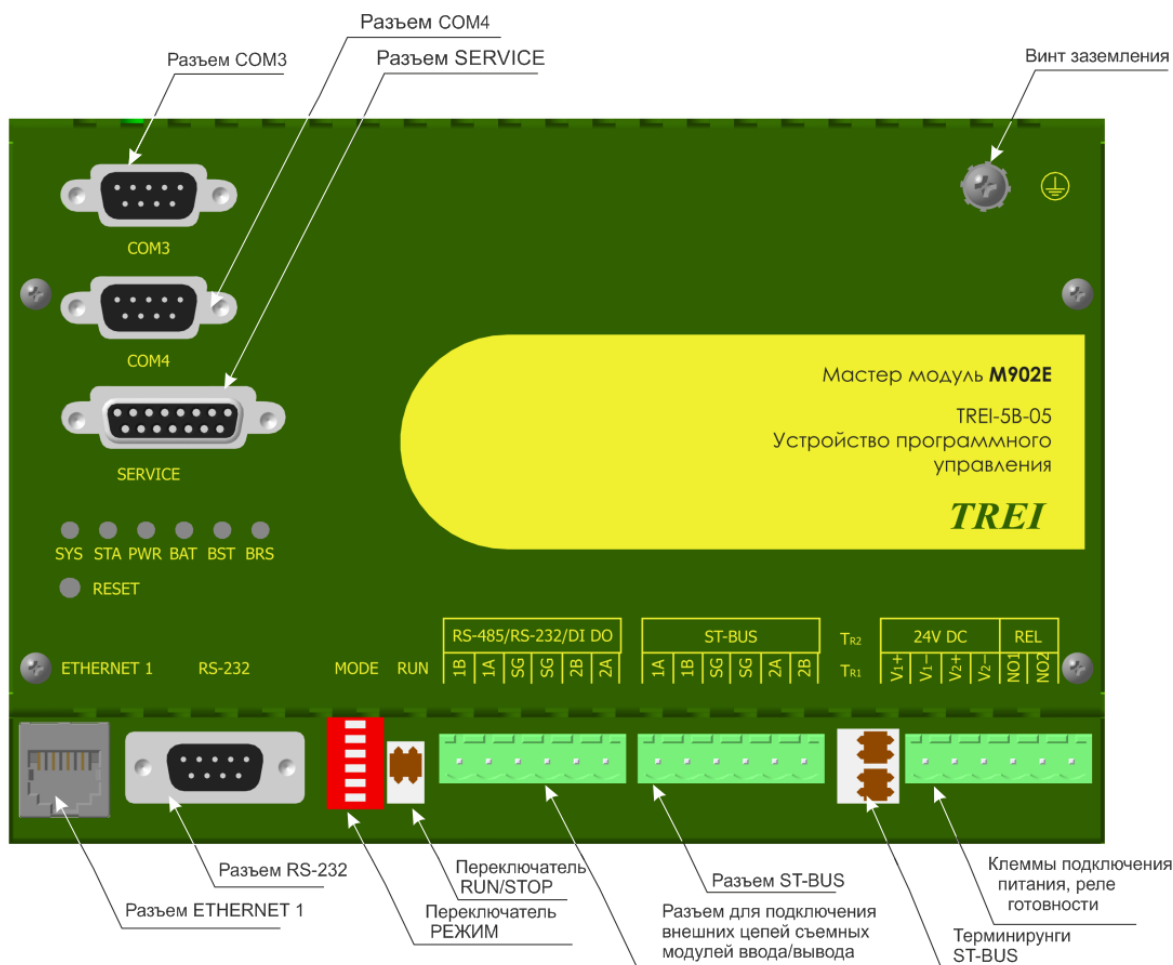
Разъем COM4
Разъем COM3
Разъем SERVICE
Винт заземления

COM3
COM4
SERVICE

Мастер модуль **M902E**
TREI-5B-05
Устройство программного управления
TREI

SYS STA PWR BAT BST BRS
RESET

ETHERNET 1 RS-232 MODE RUN

| RS-485/RS-232/DI DO | | | | | |
|---|---|---|---|---|---|
| 1B | 1A | SG | SG | 2B | 2A |

| ST-BUS | | | | | |
|---|---|---|---|---|---|
| 1A | 1B | SG | SG | 2A | 2B |

$T_{R2}$
$T_{R1}$

| 24V DC | | | | REL | |
|---|---|---|---|---|---|
| V1+ | V1– | V2+ | V2– | NO1 | NO2 |

Разъем RS-232
Разъем ETHERNET 1
Переключатель RUN/STOP
Переключатель РЕЖИМ
Разъем ST-BUS
Разъем для подключения внешних цепей съемных модулей ввода/вывода
Клеммы подключения питания, реле готовности
Терминирунги ST-BUS